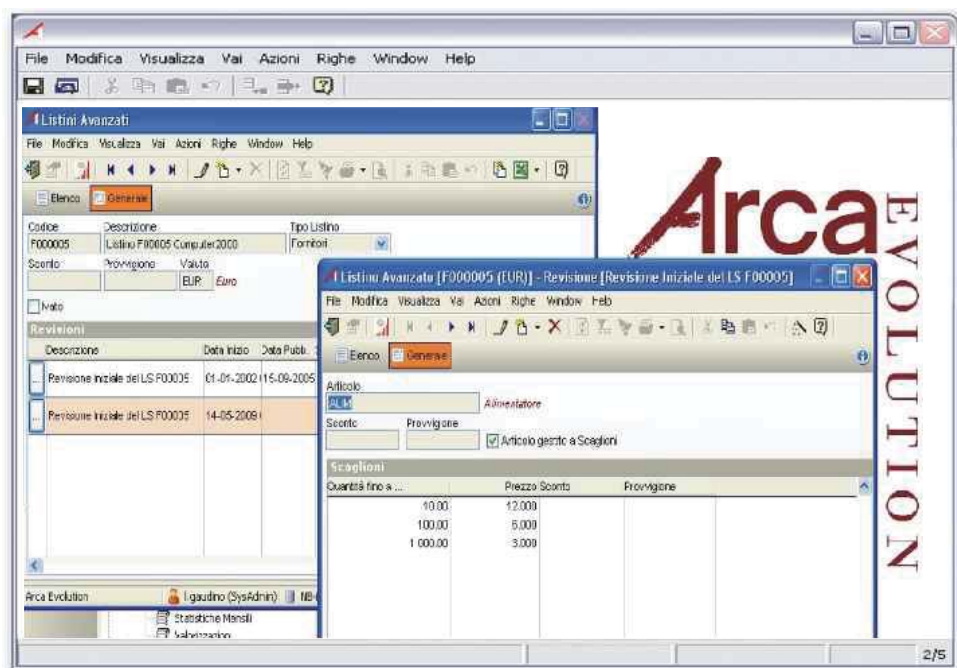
File Modifica Visualizza Vai Azioni Righe Window Help

Listini Avanzati

File Modifica Visualizza Vai Azioni Righe Window Help

Elenco Generale

Codice
F000005

Descrizione
Listino F00005 Computer2000

Tipo Listino
Fornitori

Sconto

Provvigione

Valuta
EUR Euro

Ivato

Revisioni

| Descrizione | Data Inizio | Data Pubb. |
|---|---|---|
| Revisione iniziale del LS F00005 | 01-01-2002 | 15-09-2005 |
| Revisione iniziale del LS F00005 | 14-05-2009 | |

Arca Evolution

I gaudino (SysAdmin)

Statistiche Mensili

Valorizzazioni

Arca EVOLUTION

Listino Avanzato [F000005 (EUR)] - Revisione [Revisione Iniziale del LS F00005]

File Modifica Visualizza Vai Azioni Righe Window Help

Elenco Generale

Articolo
ALIM
Alimentatore

Sconto

Provvigione

Articolo gestito a Scaglioni

Scaglioni

| Quantità fino a ... | Prezzo | Sconto | Provvigione |
|---|---|---|---|
| 10.00 | 12.000 | | |
| 100.00 | 6.000 | | |
| 1 000.00 | 3.000 | | |

2/5